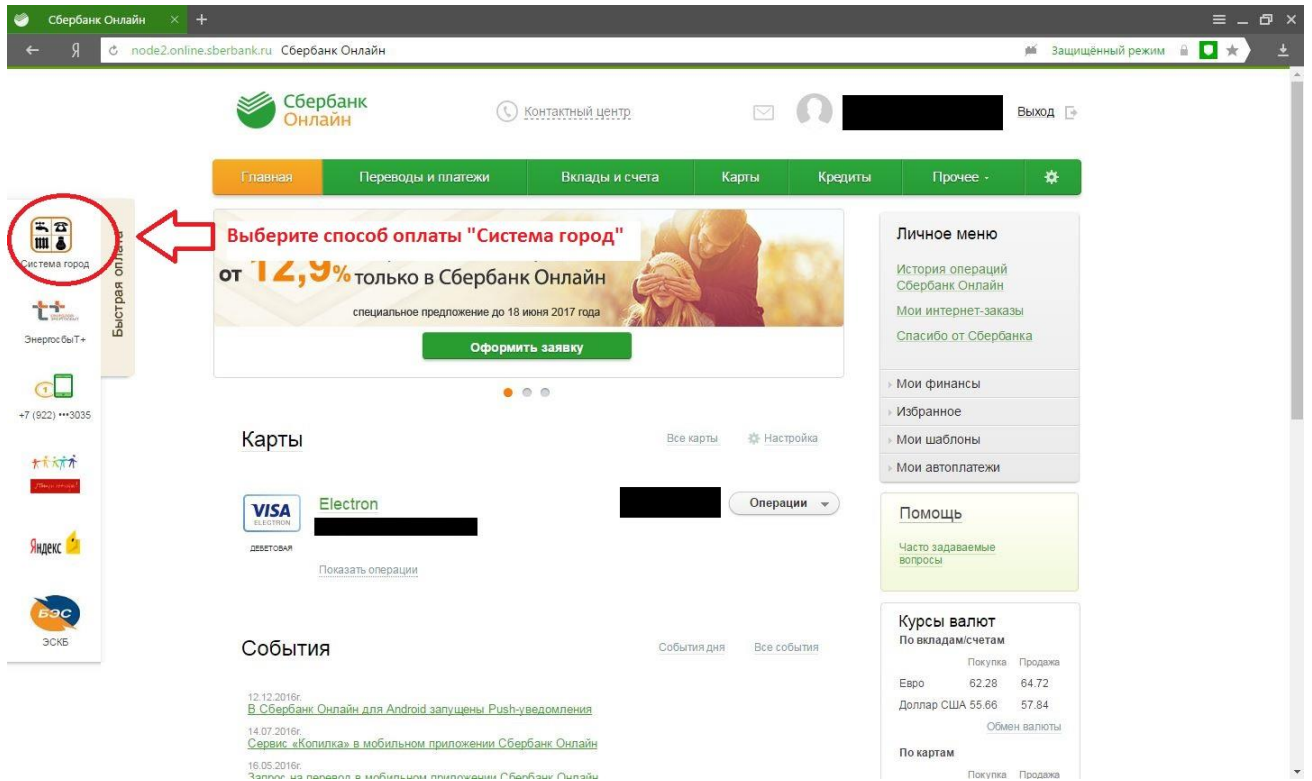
Сбербанк Онлайн × +

Я node2.online.sberbank.ru Сбербанк Онлайн

Защищённый режим

Сбербанк Онлайн

Контактный центр

Выход

Главная | Переводы и платежи | Вклады и счета | Карты | Кредиты | Прочее

Система город

Быстрая оплата

ЭнергосбыТ+

+7 (922) •••3035

Яндекс

БЭС

ЭСКБ

Выберите способ оплаты "Система город"

от 12,9% только в Сбербанк Онлайн

специальное предложение до 18 июня 2017 года

Оформить заявку

Карты

Все карты

Настройка

VISA ELECTRON

Electron

ДЕБЕТОВАЯ

Показать операции

Операции

События

События дня

Все события

12.12.2016г.
В Сбербанк Онлайн для Android запущены Push-уведомления

14.07.2016г.
Сервис «Копилка» в мобильном приложении Сбербанк Онлайн

16.05.2016г.
Запрос на перевод в мобильном приложении Сбербанк Онлайн

Личное меню

История операций Сбербанк Онлайн

Мои интернет-заказы

Спасибо от Сбербанка

Мои финансы

Избранное

Мои шаблоны

Мои автоплатежи

Помощь

Часто задаваемые вопросы

Курсы валют

По вкладам/счетам

| | Покупка | Продажа |
|---|---|---|
| Евро | 62.28 | 64.72 |
| Доллар США | 55.66 | 57.84 |

Обмен валюты

По картам

Покупка Продажа